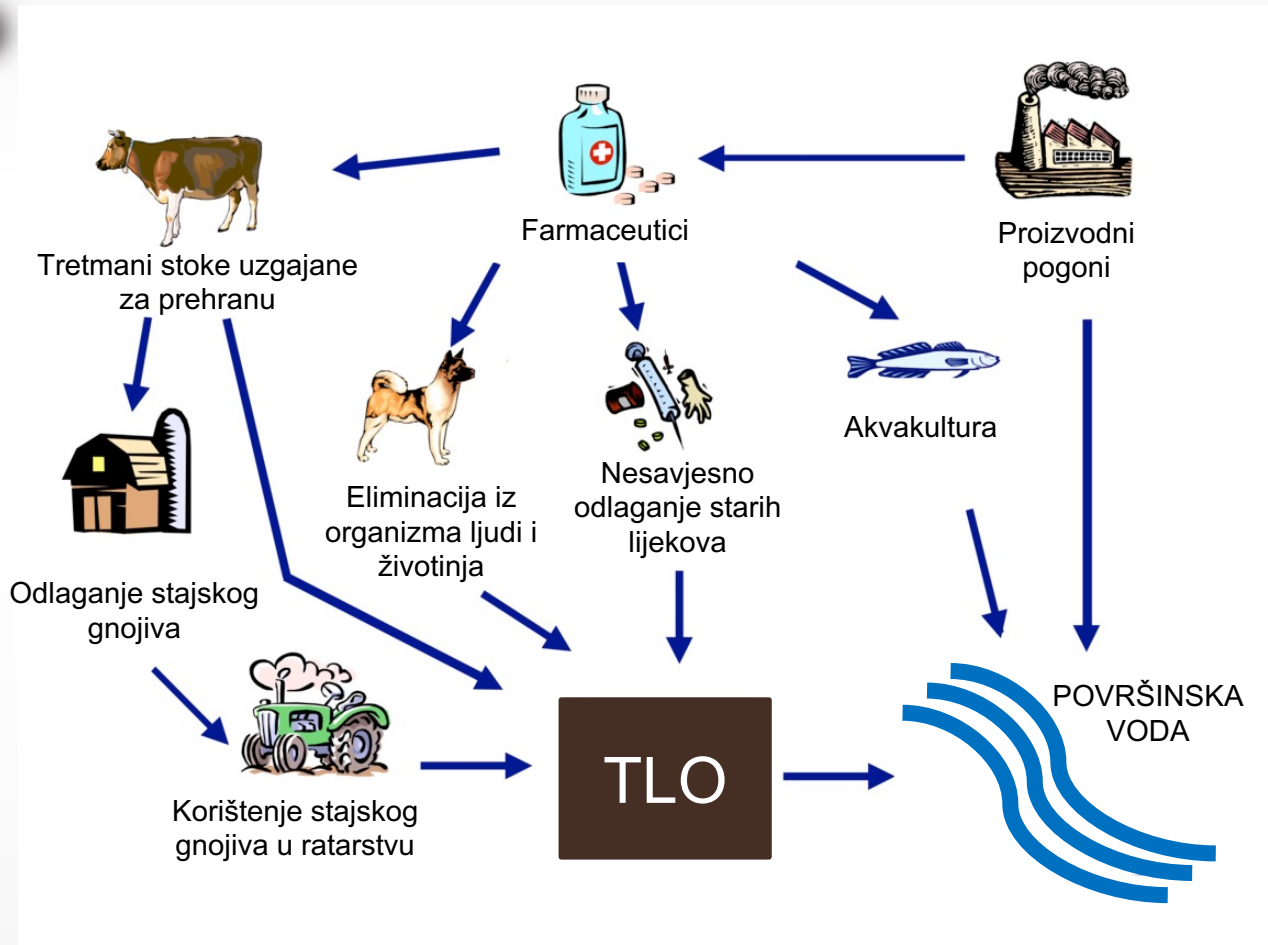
Farmaceutici

Proizvodni pogoni

Tretmani stoke uzgajane za prehranu

Eliminacija iz organizma ljudi i životinja

Nesavjesno odlaganje starih lijekova

Akvakultura

Odlaganje stajskog gnojiva

Korištenje stajskog gnojiva u ratarstvu

TLO

POVRŠINSKA VODA